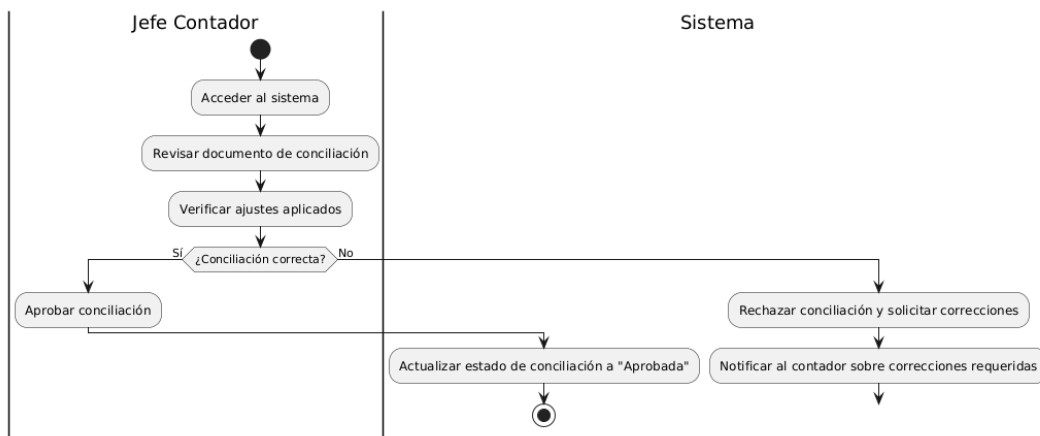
Jefe Contador

Sistema

Acceder al sistema

Revisar documento de conciliación

Verificar ajustes aplicados

Sí

¿Conciliación correcta?

No

Aprobar conciliación

Rechazar conciliación y solicitar correcciones

Actualizar estado de conciliación a "Aprobada"

Notificar al contador sobre correcciones requeridas